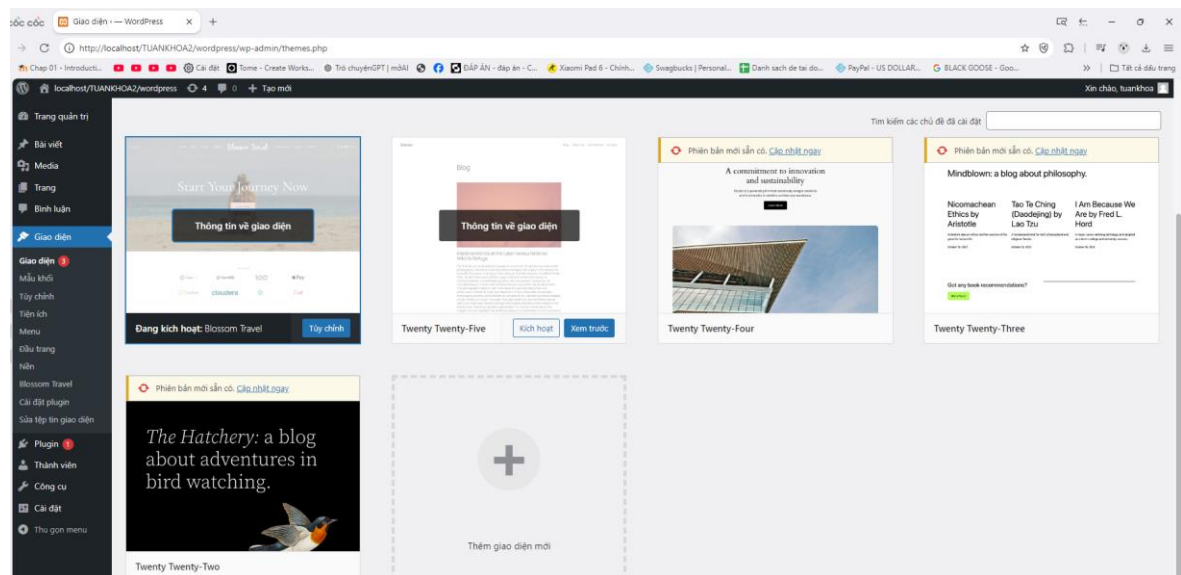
cốc cốc  Giao diện ‹ — WordPress  ×  +

http://localhost/TUANKHOA2/wordpress/wp-admin/themes.php

Chap 01 - Introducti...  Cài đặt  Tome - Create Works...  Trò chuyệnGPT | mõAI  ĐÁP ÁN - đáp án - C...  Xiaomi Pad 6 - Chính...  Swagbucks | Personal...  Danh sach de tai do...  PayPal - US DOLLAR...  BLACK GOOSE - Goo...  »  Tất cả dấu trang

localhost/TUANKHOA2/wordpress  4  0  + Tạo mới  Xin chào, tuankhoa

Trang quản trị
Bài viết
Media
Trang
Bình luận
Giao diện
Giao diện 3
Mẫu khối
Tùy chỉnh
Tiện ích
Menu
Đầu trang
Nền
Blossom Travel
Cài đặt plugin
Sửa tệp tin giao diện
Plugin 1
Thành viên
Công cụ
Cài đặt
Thu gọn menu

Tìm kiếm các chủ đề đã cài đặt

Start Your Journey Now
Thông tin về giao diện
Đang kích hoạt: Blossom Travel  Tùy chỉnh

Blog
Thông tin về giao diện
Twenty Twenty-Five  Kích hoạt  Xem trước

Phiên bản mới sẵn có. Cập nhật ngay
A commitment to innovation and sustainability
Twenty Twenty-Four

Phiên bản mới sẵn có. Cập nhật ngay
Mindblown: a blog about philosophy.
Nicomachean Ethics by Aristotle
Tao Te Ching (Daodejing) by Lao Tzu
I Am Because We Are by Fred L. Hord
Got any book recommendations?
Twenty Twenty-Three

Phiên bản mới sẵn có. Cập nhật ngay
The Hatchery: a blog about adventures in bird watching.
Twenty Twenty-Two

Thêm giao diện mới